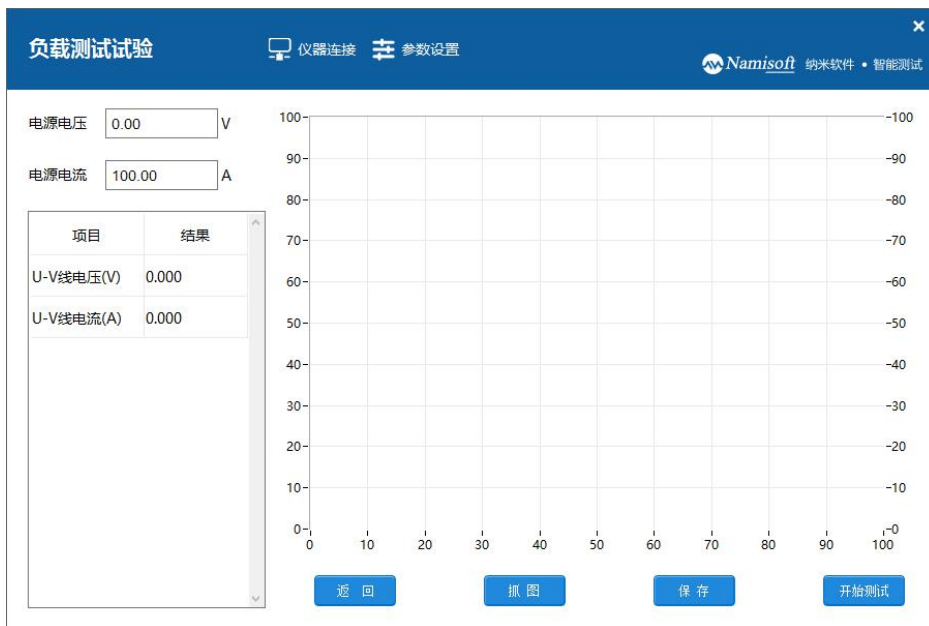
负载测试试验

仪器连接 参数设置

×

Namisoft 纳米软件 • 智能测试

电源电压 0.00 V

电源电流 100.00 A

| 项目 | 结果 |
|---|---|
| U-V线电压(V) | 0.000 |
| U-V线电流(A) | 0.000 |

100 90 80 70 60 50 40 30 20 10 0

0 10 20 30 40 50 60 70 80 90 100

100 90 80 70 60 50 40 30 20 10 0

返 回 抓 图 保 存 开始测试